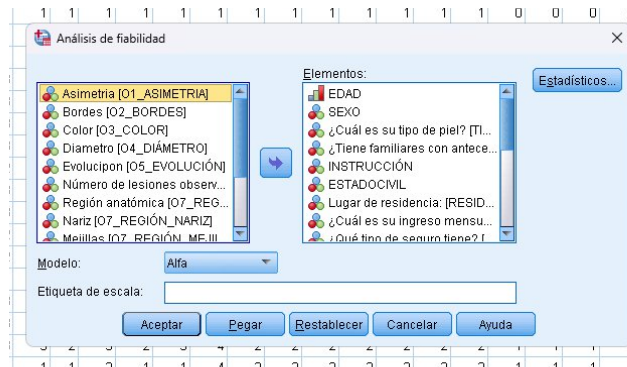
1 1 1 1 1 1 1 1 1 1 1 1 1 0 0 0

Análisis de fiabilidad

Asimetria [O1_ASIMETRIA]
Bordes [O2_BORDES]
Color [O3_COLOR]
Diametro [O4_DIÁMETRO]
Evolucipon [O5_EVOLUCIÓN]
Número de lesiones observ...
Región anatómica [O7_REG...
Nariz [O7_REGIÓN_NARIZ]
Mejillas [O7_REGIÓN_ME...

Elementos:
EDAD
SEXO
¿Cuál es su tipo de piel? [TI...
¿Tiene familiares con antece...
INSTRUCCIÓN
ESTADOCIVIL
Lugar de residencia: [RESID...
¿Cuál es su ingreso mensu...
¿Qué tipo de seguro tiene? [...

Estadísticos...

Modelo: Alfa

Etiqueta de escala:

Aceptar Pegar Restablecer Cancelar Ayuda

1 1 2 1 1 4 2 2 2 2 2 2 2 1 1 1